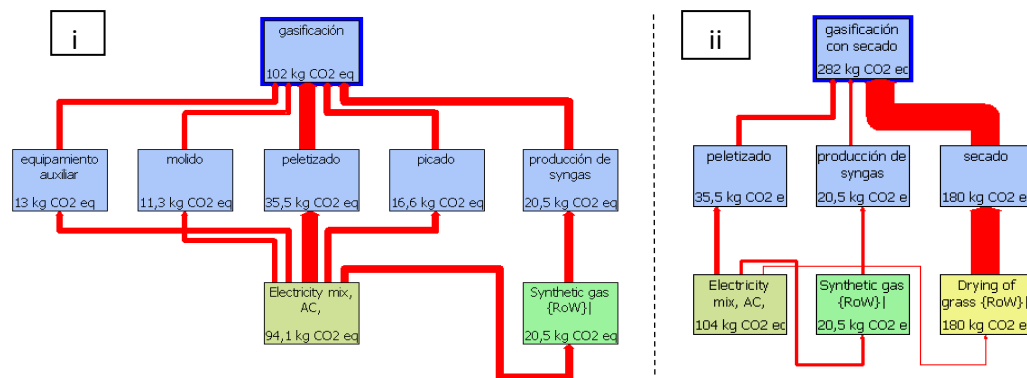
i

gasificación
102 kg CO2 eq

equipamiento auxiliar
13 kg CO2 eq

molido
11,3 kg CO2 eq

peletizado
35,5 kg CO2 eq

picado
16,6 kg CO2 eq

producción de syngas
20,5 kg CO2 eq

Electricity mix, AC,
94,1 kg CO2 eq

Synthetic gas {RoW}|
20,5 kg CO2 eq

ii

gasificación con secado
282 kg CO2 eq

peletizado
35,5 kg CO2 e

producción de syngas
20,5 kg CO2 e

secado
180 kg CO2 e

Electricity mix, AC,
104 kg CO2 ec

Synthetic gas {RoW}|
20,5 kg CO2 e

Drying of grass {RoW}|
180 kg CO2 e